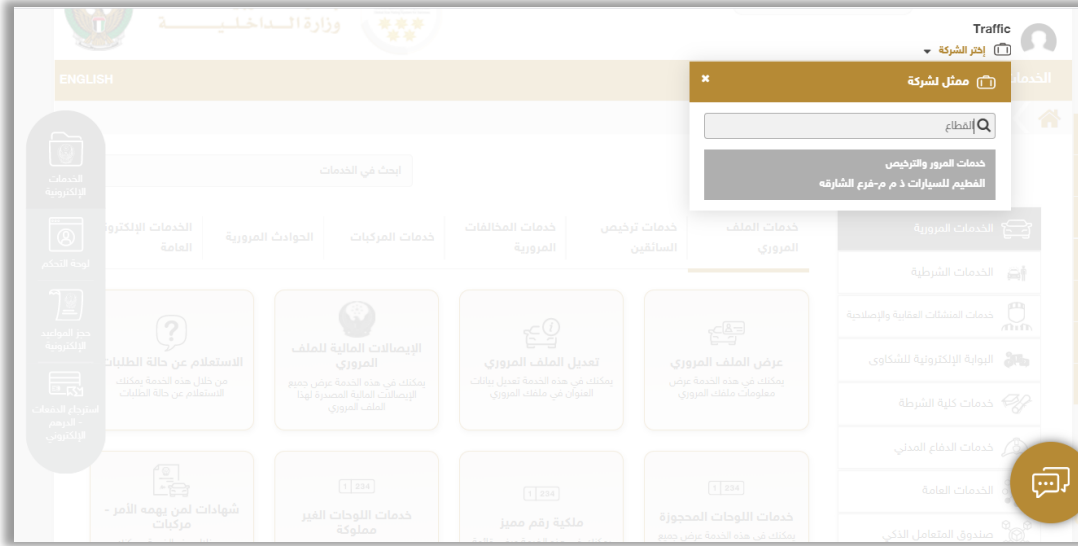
وزارة الداخلية

Traffic
إختر الشركة

ENGLISH

ممثل لشركة ×

القطاع

خدمات المرور والترخيص
الفطيم للسيارات ذ م م-فرع الشارقة

الخدمات الإلكترونية

لوحة التحكم

حجز المواعيد الإلكترونية

استرداد الدفعات - الدرهم الإلكتروني

ابحث في الخدمات

خدمات الملف المروري
خدمات ترخيص السائقين
خدمات المخالفات المرورية
خدمات المركبات
الحوادث المرورية
الخدمات الإلكترونية العامة

الخدمات المرورية
الخدمات الشرطية
خدمات المنشآت العقابية والإصلاحية
البوابة الإلكترونية الشكاوى
خدمات كلية الشرطة
خدمات الدفاع المدني
الخدمات العامة
صندوق المتعامل الذكي

عرض الملف المروري
يمكنك من هذه الخدمة عرض معلومات ملفك المروري

تعديل الملف المروري
يمكنك من هذه الخدمة تعديل بيانات العنوان في ملفك المروري

الإيصالات المالية للملف المروري
يمكنك من هذه الخدمة عرض جميع الإيصالات المالية المصدرة لهذا الملف المروري

الاستعلام عن حالة الطلبات
من خلال هذه الخدمة يمكنك الاستعلام عن حالة الطلبات

1 234
خدمات اللوحات المحجوزة
يمكنك من هذه الخدمة عرض جميع

1 234
ملكية رقم مميز

1 234
خدمات اللوحات الغير مملوكة

شهادات لمن يهمه الأمر - مركبات